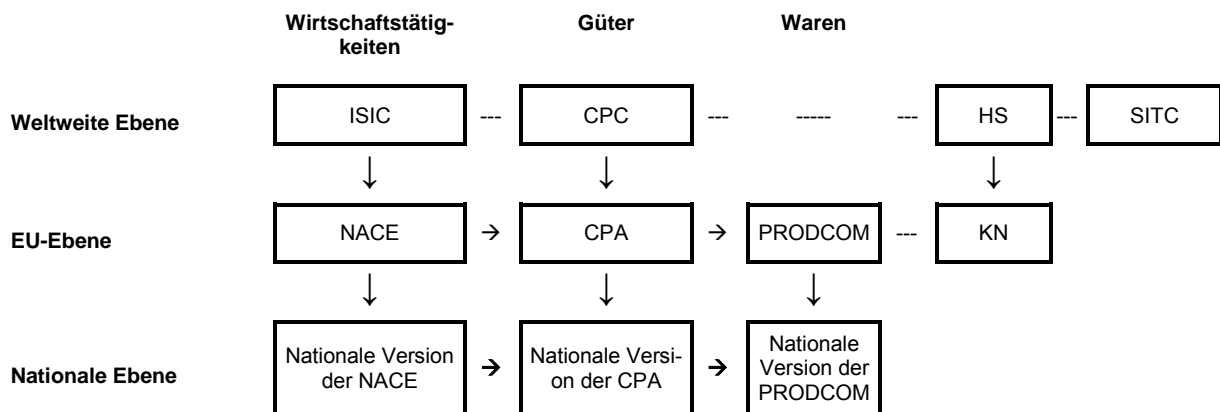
Wirtschaftstätigkeiten | Güter | Waren

Weltweite Ebene
ISIC --- CPC --- ----- --- HS --- SITC

EU-Ebene
NACE → CPA → PRODCOM --- KN

Nationale Ebene
Nationale Version der NACE → Nationale Version der CPA → Nationale Version der PRODCOM